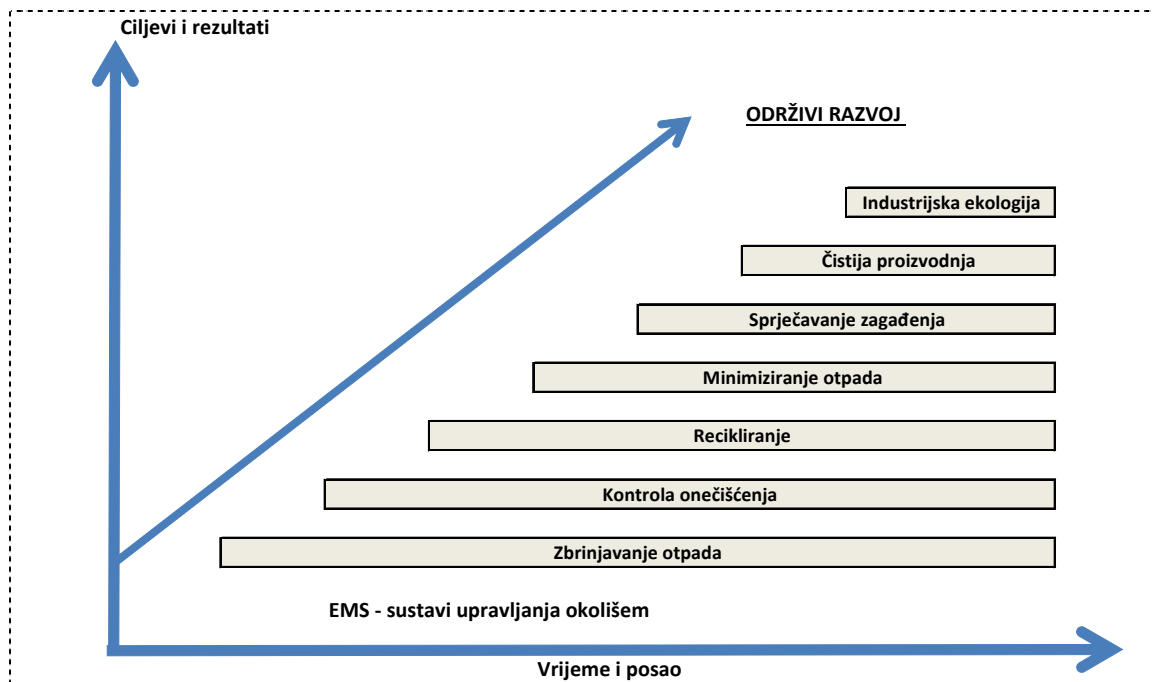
Ciljevi i rezultati

ODRŽIVI RAZVOJ

Industrijska ekologija

Čistija proizvodnja

Sprječavanje zagađenja

Minimiziranje otpada

Recikliranje

Kontrola onečišćenja

Zbrinjavanje otpada

EMS - sustavi upravljanja okolišem

Vrijeme i posao